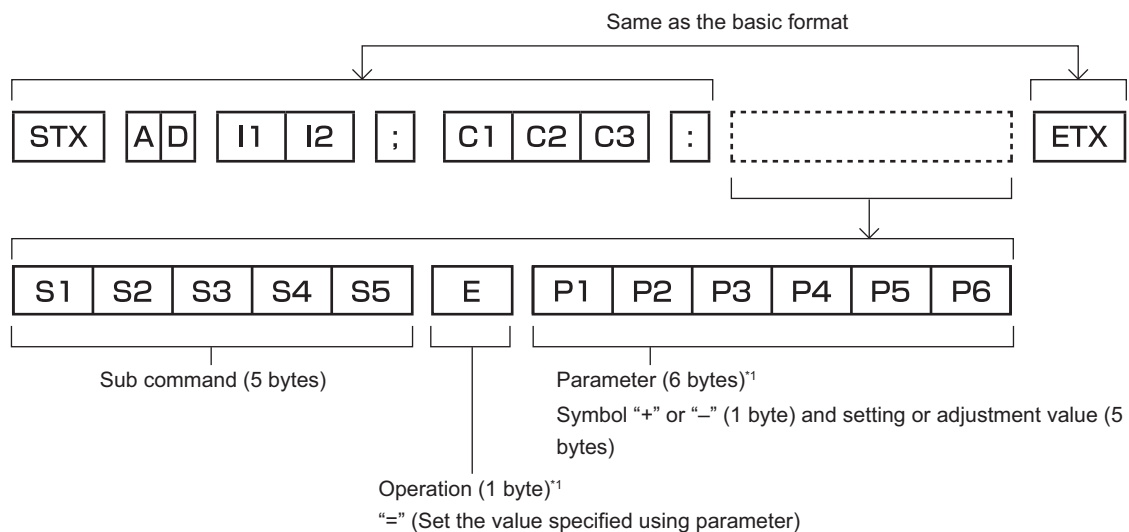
Same as the basic format

STX A D I1 I2 ; C1 C2 C3 : ETX

S1 S2 S3 S4 S5 E P1 P2 P3 P4 P5 P6

Sub command (5 bytes)

Parameter (6 bytes)$^{*1}$

Symbol "+" or "–" (1 byte) and setting or adjustment value (5 bytes)

Operation (1 byte)$^{*1}$

"=" (Set the value specified using parameter)